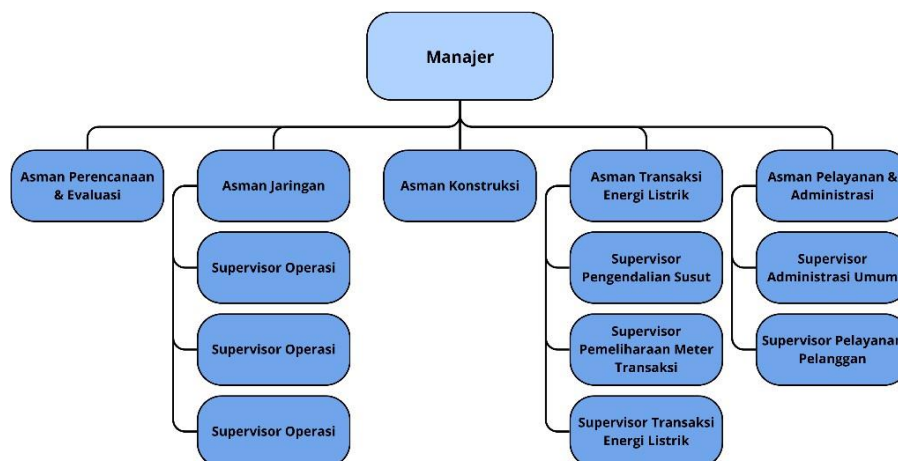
Manajer

Asman Perencanaan & Evaluasi

Asman Jaringan

Supervisor Operasi

Supervisor Operasi

Supervisor Operasi

Asman Konstruksi

Asman Transaksi Energi Listrik

Supervisor Pengendalian Susut

Supervisor Pemeliharaan Meter Transaksi

Supervisor Transaksi Energi Listrik

Asman Pelayanan & Administrasi

Supervisor Administrasi Umum

Supervisor Pelayanan Pelanggan